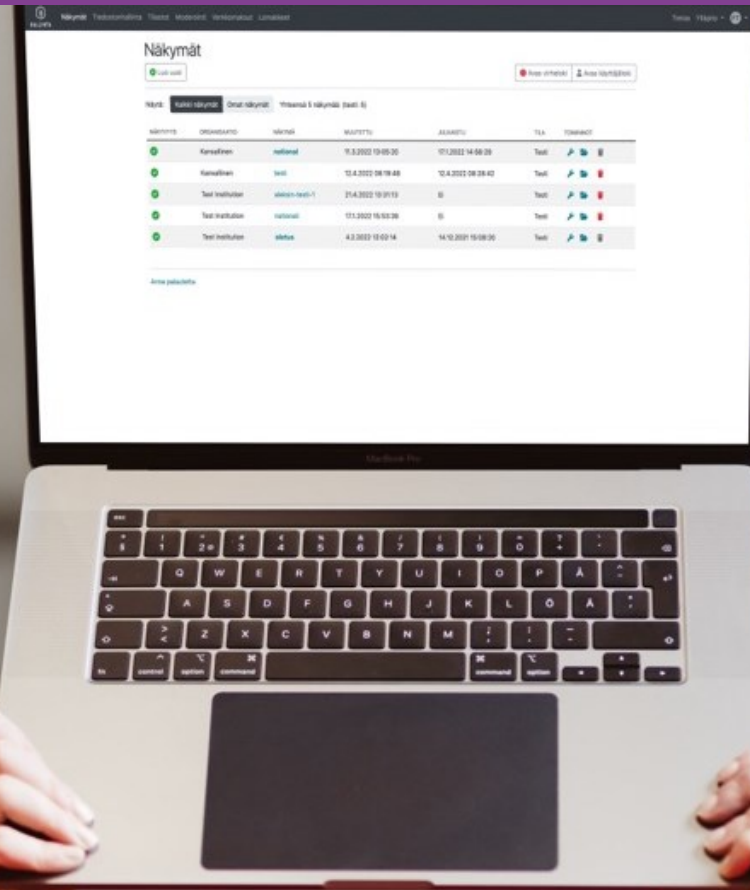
Näkymät Tiedostomallinnus Tilastot Materiaalit Verkkokurssit Lomakkeet

Teesa Ylläpito

Näkymät

Luo uusi

Avaa virheloki | Avaa käyttäjäloki

Näytä: Kaikki näkymät | Omat näkymät | Yhteensä 5 näkymää (testi: 5)

| NÄKYVYYS | ORGANISAATIO | NÄKYMÄ | MUOKATTU | JULKAISTU | TILA | TOIMINNOT |
|---|---|---|---|---|---|---|
| | Kansallinen | national | 11.3.2022 13:05:30 | 17.1.2022 14:58:29 | Testi | |
| | Kansallinen | testi | 12.4.2022 08:19:48 | 12.4.2022 08:28:42 | Testi | |
| | Test Institution | sisäinen-testi-1 | 21.4.2022 10:31:13 | 0 | Testi | |
| | Test Institution | nationalt | 17.1.2022 15:53:39 | 0 | Testi | |
| | Test Institution | sisätus | 4.2.2022 12:02:14 | 14.12.2021 15:08:30 | Testi | |

Anna palautetta

MacBook Pro

esc
!
1
"
2
#
3
¤
4
%
5
&
6
/
7
(
8
)
9
=
0
?
+
`
´
Q W E R T Y U I O P Å
A S D F G H J K L Ö Ä
>
<
Z X C V B N M
;
,
:
.
_
-
fn
control
option
command
command
option